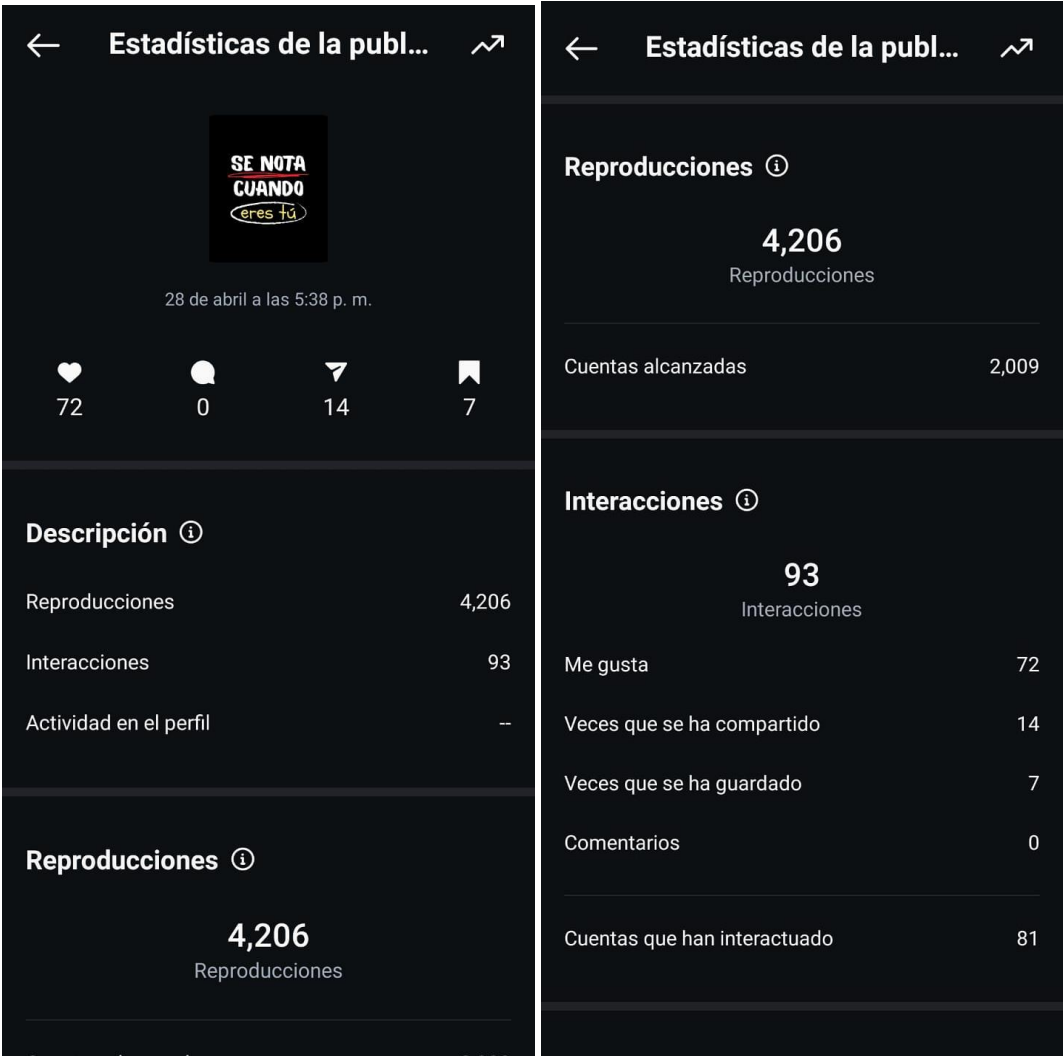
Estadísticas de la publ...

SE NOTA CUANDO eres tú

28 de abril a las 5:38 p. m.

72
0
14
7

Descripción ⓘ

Reproducciones 4,206

Interacciones 93

Actividad en el perfil --

Reproducciones ⓘ

4,206
Reproducciones

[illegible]

Estadísticas de la publ...

Reproducciones ⓘ

4,206
Reproducciones

Cuentas alcanzadas 2,009

Interacciones ⓘ

93
Interacciones

Me gusta 72

Veces que se ha compartido 14

Veces que se ha guardado 7

Comentarios 0

Cuentas que han interactuado 81